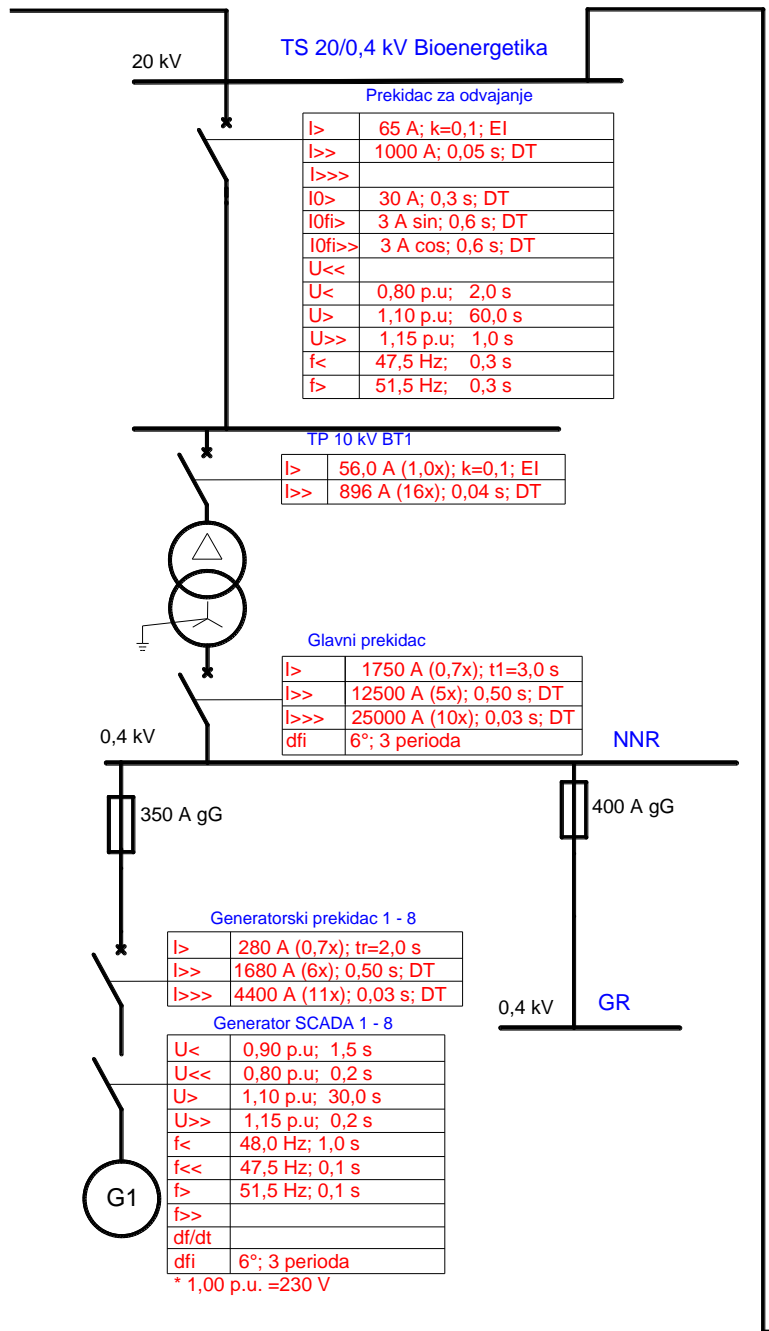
20 kV

TS 20/0,4 kV Bioenergetika

Prekidac za odvajanje

| I> | 65 A; k=0,1; EI |
|---|---|
| I>> | 1000 A; 0,05 s; DT |
| I>>> | |
| I0> | 30 A; 0,3 s; DT |
| I0fi> | 3 A sin; 0,6 s; DT |
| I0fi>> | 3 A cos; 0,6 s; DT |
| U<< | |
| U< | 0,80 p.u; 2,0 s |
| U> | 1,10 p.u; 60,0 s |
| U>> | 1,15 p.u; 1,0 s |
| f< | 47,5 Hz; 0,3 s |
| f> | 51,5 Hz; 0,3 s |

TP 10 kV BT1

| I> | 56,0 A (1,0x); k=0,1; EI |
|---|---|
| I>> | 896 A (16x); 0,04 s; DT |

Glavni prekidac

| I> | 1750 A (0,7x); t1=3,0 s |
|---|---|
| I>> | 12500 A (5x); 0,50 s; DT |
| I>>> | 25000 A (10x); 0,03 s; DT |
| dfi | 6°; 3 perioda |

0,4 kV

NNR

350 A gG

400 A gG

Generatorski prekidac 1 - 8

| I> | 280 A (0,7x); tr=2,0 s |
|---|---|
| I>> | 1680 A (6x); 0,50 s; DT |
| I>>> | 4400 A (11x); 0,03 s; DT |

0,4 kV

GR

Generator SCADA 1 - 8

| U< | 0,90 p.u; 1,5 s |
|---|---|
| U<< | 0,80 p.u; 0,2 s |
| U> | 1,10 p.u; 30,0 s |
| U>> | 1,15 p.u; 0,2 s |
| f< | 48,0 Hz; 1,0 s |
| f<< | 47,5 Hz; 0,1 s |
| f> | 51,5 Hz; 0,1 s |
| f>> | |
| df/dt | |
| dfi | 6°; 3 perioda |

* 1,00 p.u. =230 V

G1